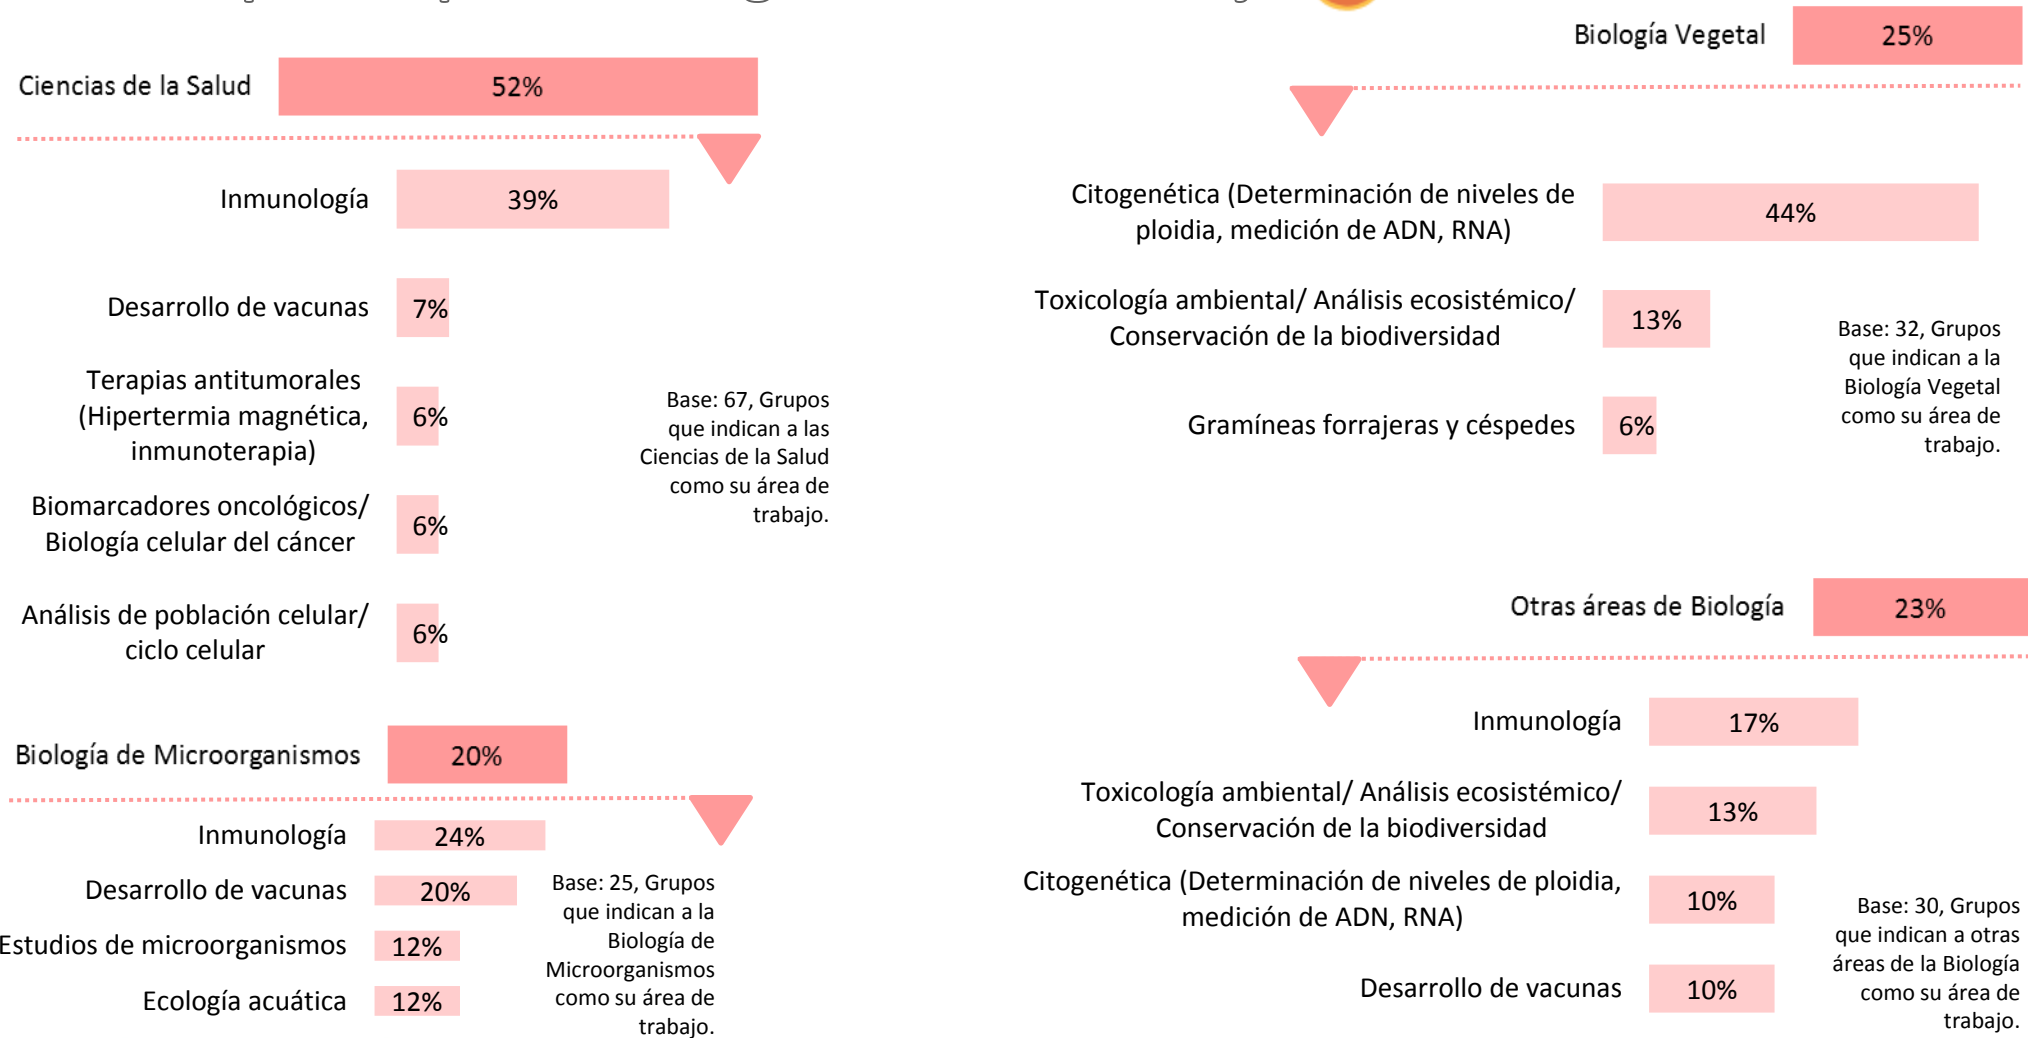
Ciencias de la Salud 52%

Inmunología 39%

Desarrollo de vacunas 7%

Terapias antitumorales (Hipertermia magnética, inmunoterapia) 6%

Biomarcadores oncológicos/ Biología celular del cáncer 6%

Análisis de población celular/ ciclo celular 6%

Base: 67, Grupos que indican a las Ciencias de la Salud como su área de trabajo.

Biología de Microorganismos 20%

Inmunología 24%

Desarrollo de vacunas 20%

Estudios de microorganismos 12%

Ecología acuática 12%

Base: 25, Grupos que indican a la Biología de Microorganismos como su área de trabajo.

Biología Vegetal 25%

Citogenética (Determinación de niveles de ploidia, medición de ADN, RNA) 44%

Toxicología ambiental/ Análisis ecosistémico/ Conservación de la biodiversidad 13%

Gramíneas forrajeras y céspedes 6%

Base: 32, Grupos que indican a la Biología Vegetal como su área de trabajo.

Otras áreas de Biología 23%

Inmunología 17%

Toxicología ambiental/ Análisis ecosistémico/ Conservación de la biodiversidad 13%

Citogenética (Determinación de niveles de ploidia, medición de ADN, RNA) 10%

Desarrollo de vacunas 10%

Base: 30, Grupos que indican a otras áreas de la Biología como su área de trabajo.